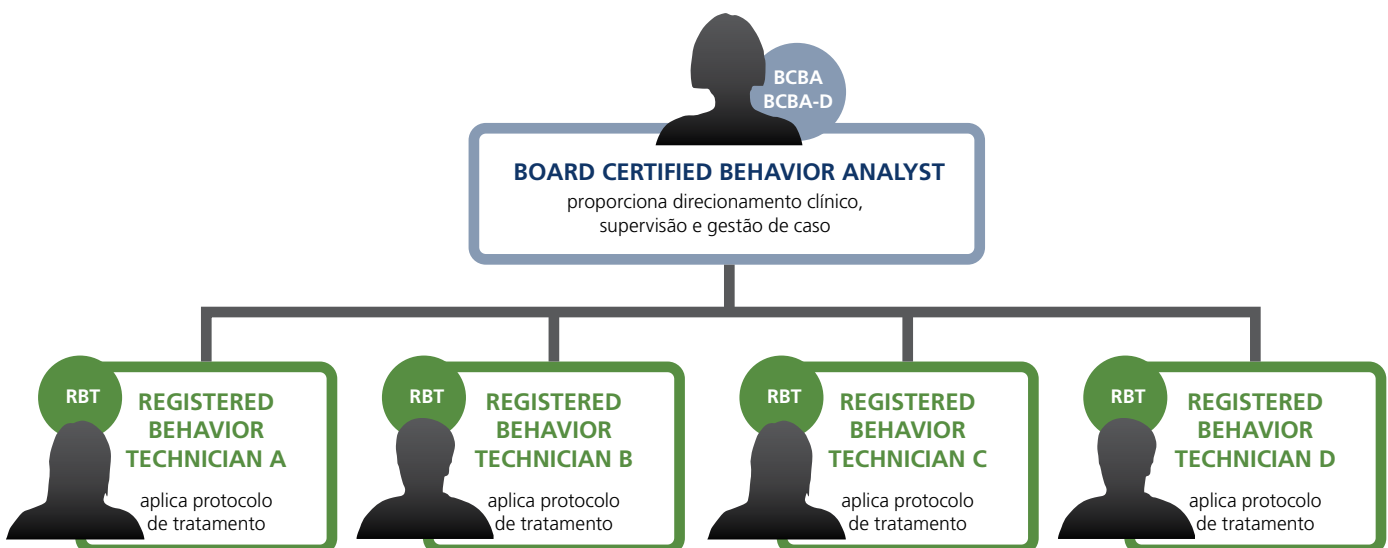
BCBA
BCBA-D

BOARD CERTIFIED BEHAVIOR ANALYST
proporciona direcionamento clínico, supervisão e gestão de caso

RBT
REGISTERED BEHAVIOR TECHNICIAN A
aplica protocolo de tratamento

RBT
REGISTERED BEHAVIOR TECHNICIAN B
aplica protocolo de tratamento

RBT
REGISTERED BEHAVIOR TECHNICIAN C
aplica protocolo de tratamento

RBT
REGISTERED BEHAVIOR TECHNICIAN D
aplica protocolo de tratamento